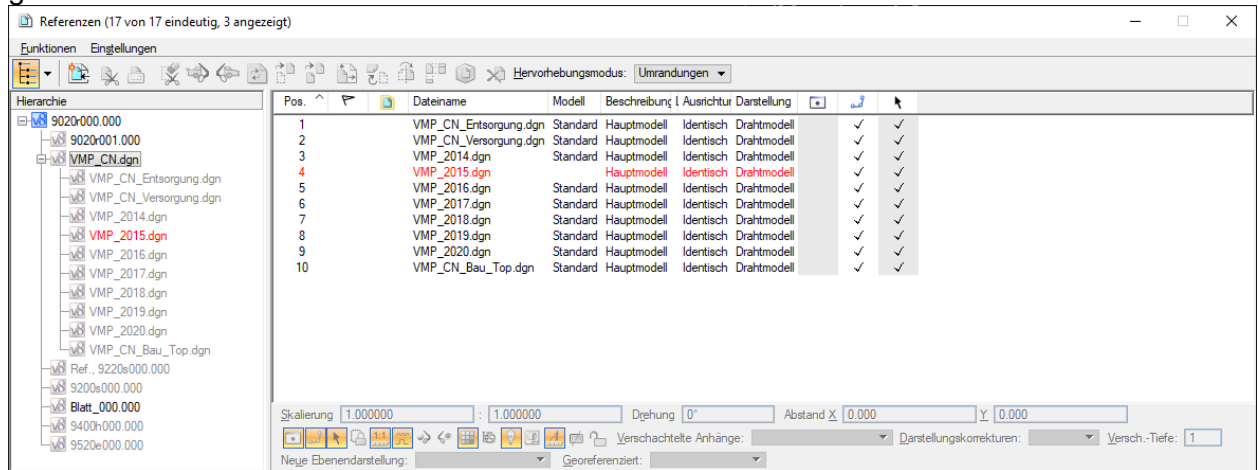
Referenzen (17 von 17 eindeutig, 3 angezeigt)

Funktionen Einstellungen

Hervorhebungsmodus: Umrandungen

Hierarchie
9020r000.000
9020r001.000
VMP_CN.dgn
VMP_CN_Entsorgung.dgn
VMP_CN_Versorgung.dgn
VMP_2014.dgn
VMP_2015.dgn
VMP_2016.dgn
VMP_2017.dgn
VMP_2018.dgn
VMP_2019.dgn
VMP_2020.dgn
VMP_CN_Bau_Top.dgn
Ref., 9220s000.000
9200s000.000
Blatt_000.000
9400h000.000
9520e000.000

| Pos. | Dateiname | Modell | Beschreibung | Ausrichtur | Darstellung | | | |
|---|---|---|---|---|---|---|---|---|
| 1 | VMP_CN_Entsorgung.dgn | Standard | Hauptmodell | Identisch | Drahtmodell | | ✓ | ✓ |
| 2 | VMP_CN_Versorgung.dgn | Standard | Hauptmodell | Identisch | Drahtmodell | | ✓ | ✓ |
| 3 | VMP_2014.dgn | Standard | Hauptmodell | Identisch | Drahtmodell | | ✓ | ✓ |
| 4 | VMP_2015.dgn | | Hauptmodell | Identisch | Drahtmodell | | ✓ | ✓ |
| 5 | VMP_2016.dgn | Standard | Hauptmodell | Identisch | Drahtmodell | | ✓ | ✓ |
| 6 | VMP_2017.dgn | Standard | Hauptmodell | Identisch | Drahtmodell | | ✓ | ✓ |
| 7 | VMP_2018.dgn | Standard | Hauptmodell | Identisch | Drahtmodell | | ✓ | ✓ |
| 8 | VMP_2019.dgn | Standard | Hauptmodell | Identisch | Drahtmodell | | ✓ | ✓ |
| 9 | VMP_2020.dgn | Standard | Hauptmodell | Identisch | Drahtmodell | | ✓ | ✓ |
| 10 | VMP_CN_Bau_Top.dgn | Standard | Hauptmodell | Identisch | Drahtmodell | | ✓ | ✓ |

Skalierung 1.000000 : 1.000000 Drehung 0° Abstand X 0.000 Y 0.000

Verschachtelte Anhänge: Darstellungskorrekturen: Versch.-Tiefe: 1

Neue Ebenendarstellung: Georeferenziert: